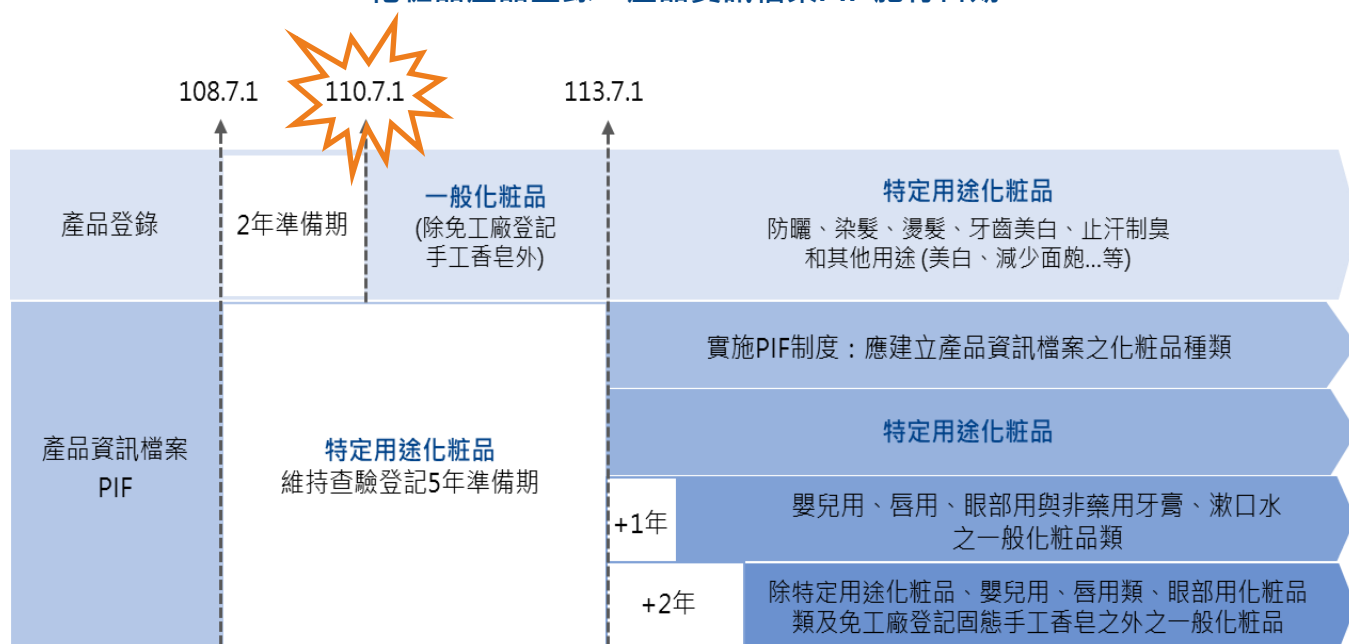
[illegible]

108.7.1

110.7.1

113.7.1

產品登錄

2年準備期

一般化粧品
(除免工廠登記手工香皂外)

特定用途化粧品
防曬、染髮、燙髮、牙齒美白、止汗制臭和其他用途 (美白、減少面皰...等)

產品資訊檔案
PIF

特定用途化粧品
維持查驗登記5年準備期

實施PIF制度：應建立產品資訊檔案之化粧品種類

特定用途化粧品

+1年

嬰兒用、唇用、眼部用與非藥用牙膏、漱口水之一般化粧品類

+2年

除特定用途化粧品、嬰兒用、唇用類、眼部用化粧品類及免工廠登記固態手工香皂之外之一般化粧品